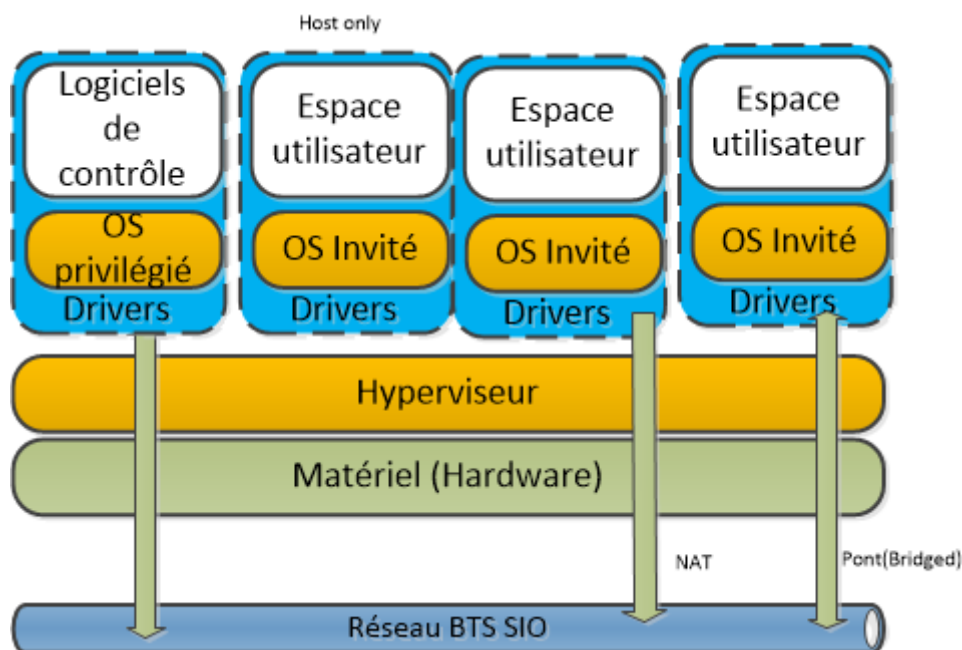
Host only

Logiciels de contrôle

OS privilégié

Drivers

Espace utilisateur

OS Invité

Drivers

Espace utilisateur

OS Invité

Drivers

Espace utilisateur

OS Invité

Drivers

Hyperviseur

Matériel (Hardware)

NAT

Pont(Bridged)

Réseau BTS SIO